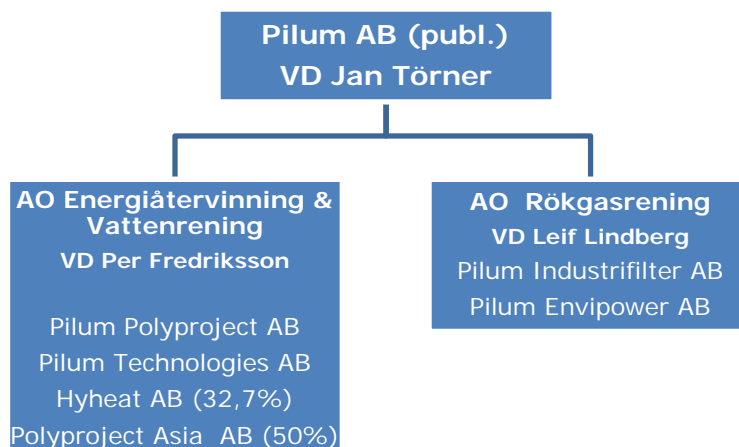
Pilum AB (publ.)
VD Jan Törner

AO Energiåtervinning & Vattenrening
VD Per Fredriksson

Pilum Polyproject AB
Pilum Technologies AB
Hyheat AB (32,7%)
Polyproject Asia AB (50%)

AO Rökgasrening
VD Leif Lindberg
Pilum Industrifilter AB
Pilum Envipower AB